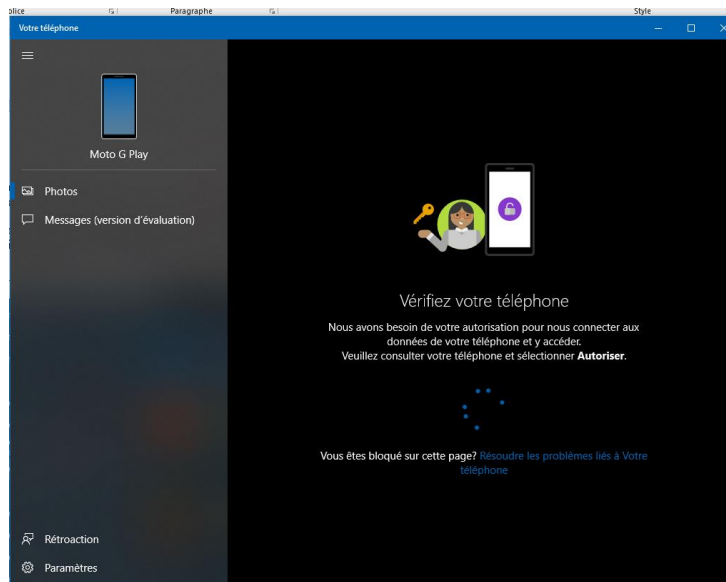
olice Paragraphe Style

Votre téléphone

Moto G Play

Photos

Messages (version d'évaluation)

Vérifiez votre téléphone

Nous avons besoin de votre autorisation pour nous connecter aux données de votre téléphone et y accéder. Veuillez consulter votre téléphone et sélectionner **Autoriser**.

Vous êtes bloqué sur cette page? Résoudre les problèmes liés à Votre téléphone

Rétroaction

Paramètres